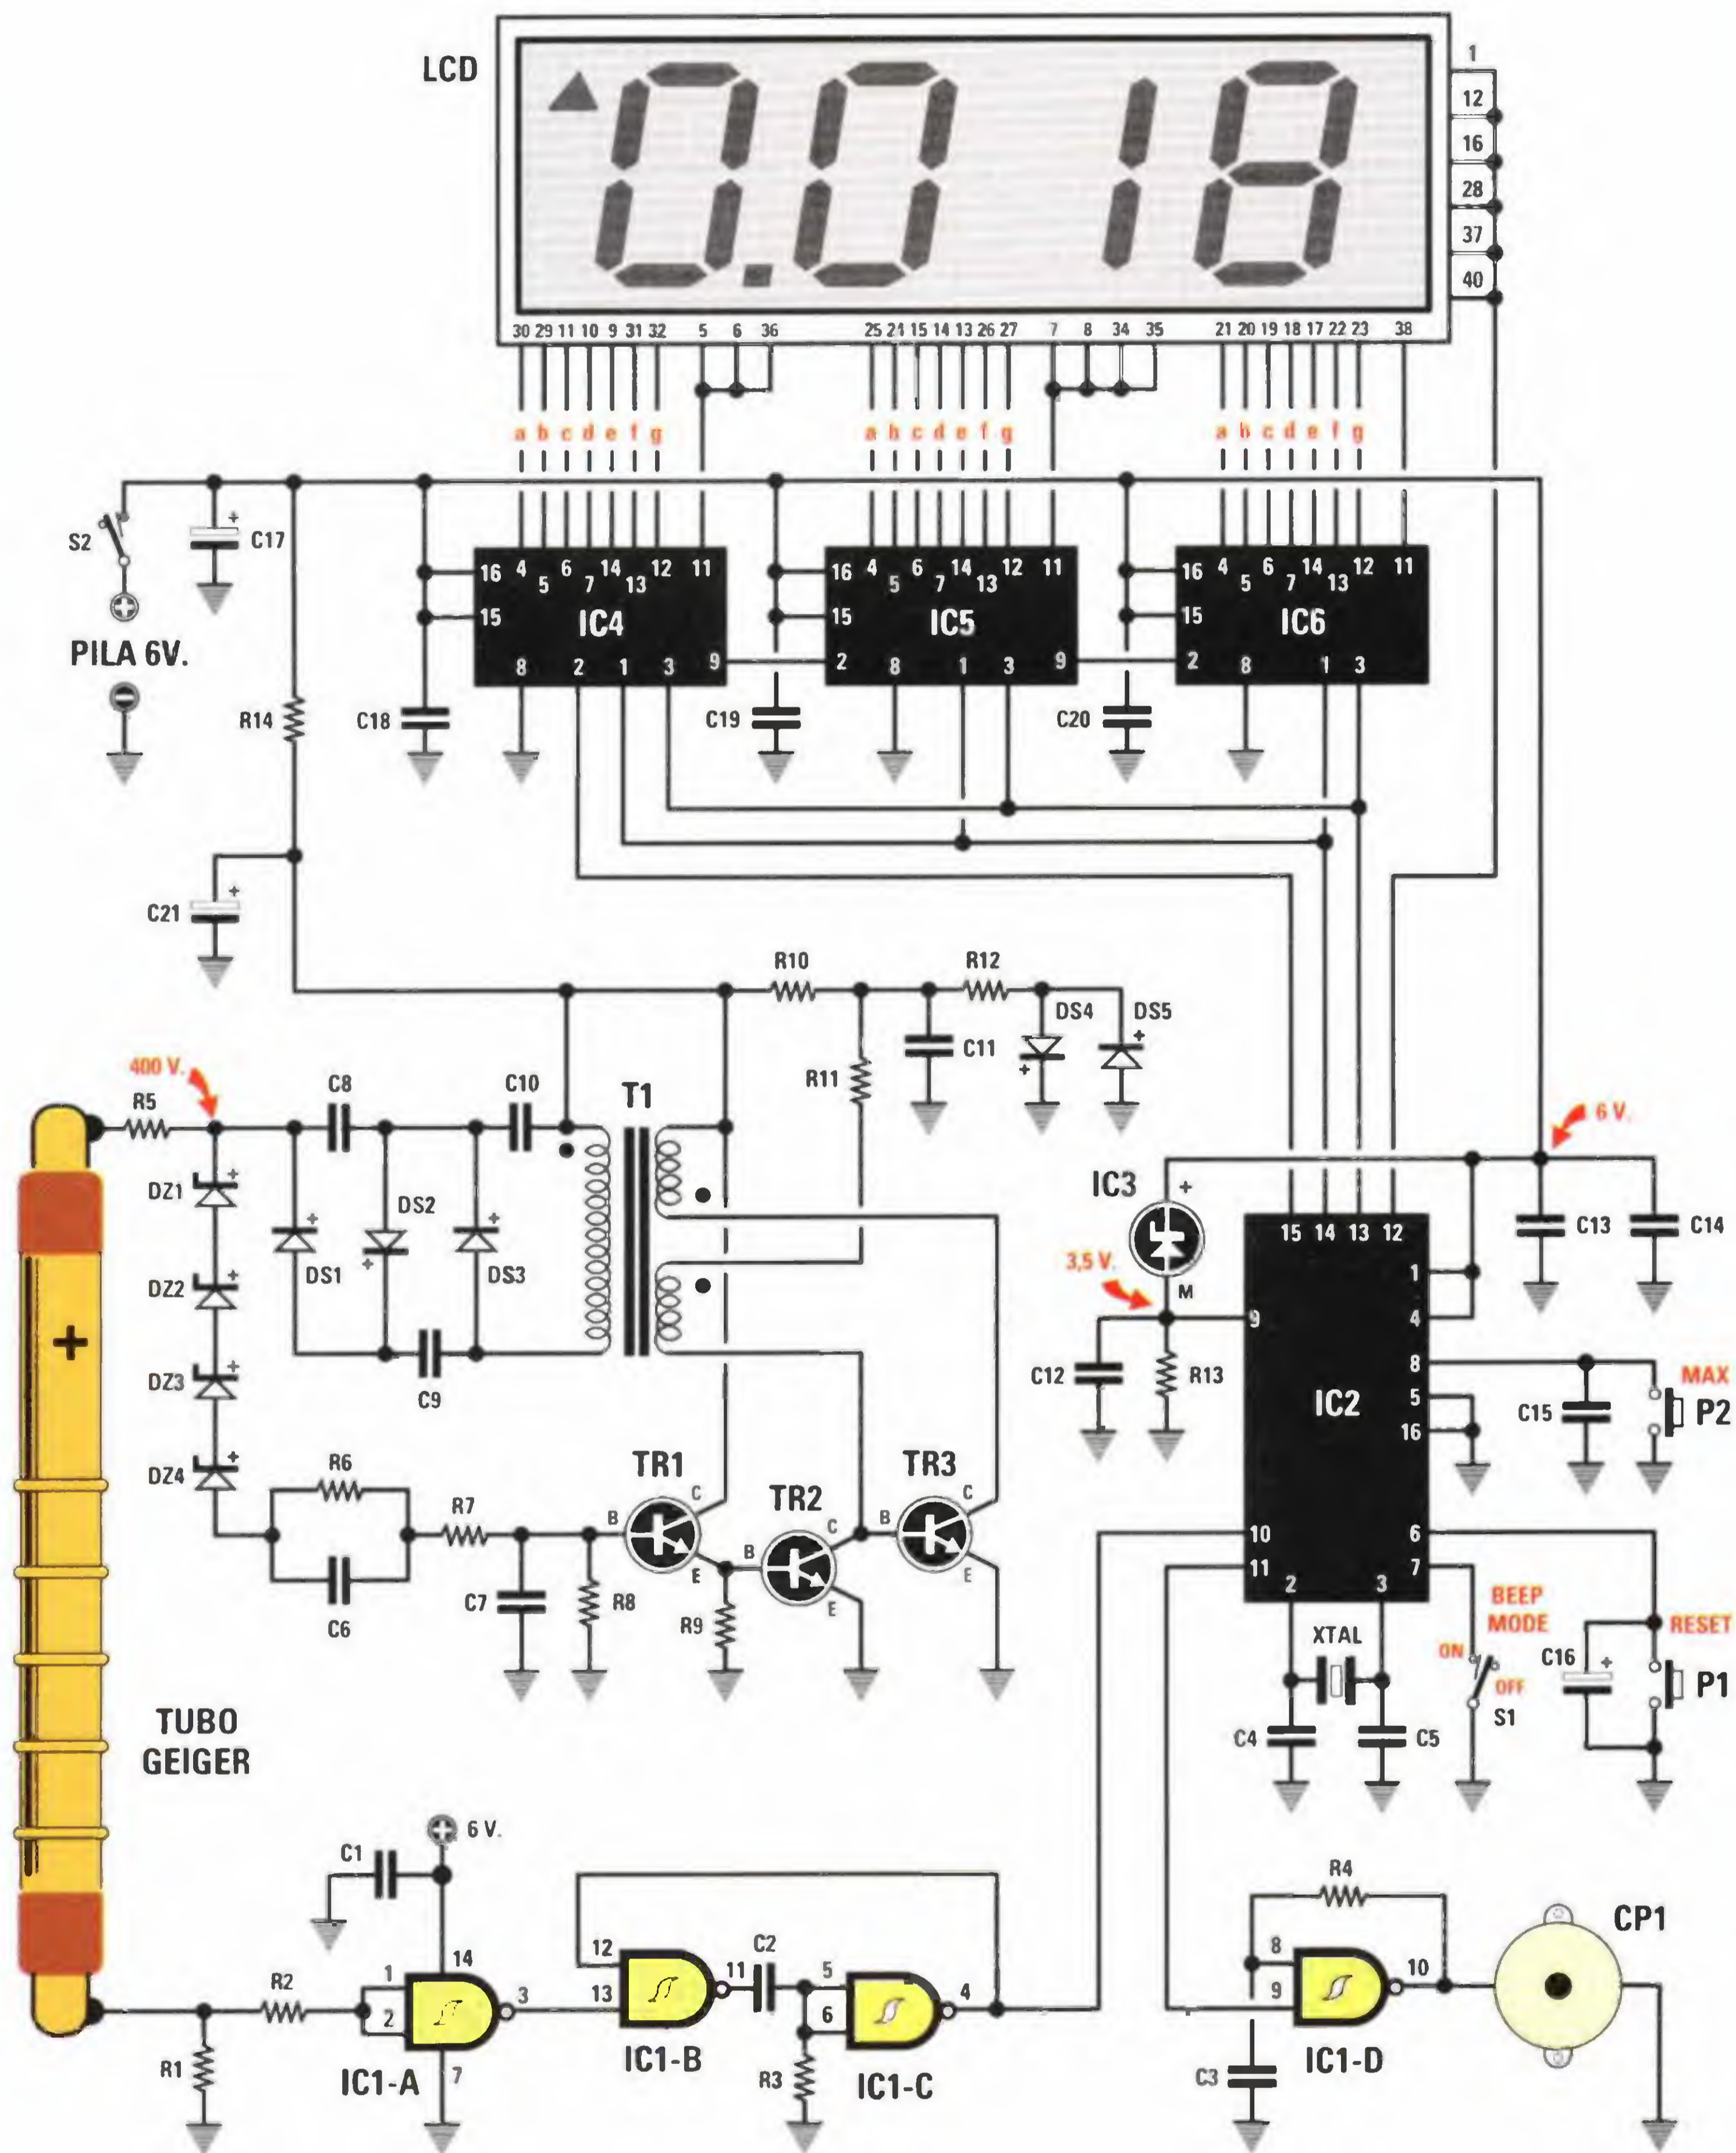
LCD

0.0 18

1 12 16 28 37 40

30 29 11 10 9 31 32 5 6 36 25 24 15 14 13 26 27 7 8 34 35 21 20 19 18 17 22 23 38

a b c d e f g a b c d e f g a b c d e f g

S2 C17 PILA 6V.

16 4 5 6 7 14 13 12 11 15 IC4 8 2 1 3 9

16 4 5 6 7 14 13 12 11 15 IC5 2 8 1 3 9

16 4 5 6 7 14 13 12 11 15 IC6 2 8 1 3

R14 C18 C19 C20

C21

R10 R12 DS4 DS5 C11 R11

400 V. R5 C8 C10 T1

DZ1 DZ2 DZ3 DZ4 DS1 DS2 DS3 C9

R6 R7 C6 C7 R8 R9

TR1 TR2 TR3 B C E B C E B C E

TUBO GEIGER

IC3 3,5 V. M C12 R13

6 V. C13 C14

15 14 13 12 1 4 9 8 5 16 IC2 10 11 2 3 6 7

MAX P2 C15

BEEP MODE ON OFF S1 RESET C16 P1

XTAL C4 C5

6 V. C1

R2 R1 1 2 14 3 7 IC1-A

12 13 11 IC1-B C2

5 6 4 R3 IC1-C

R4 8 9 10 C3 IC1-D CP1